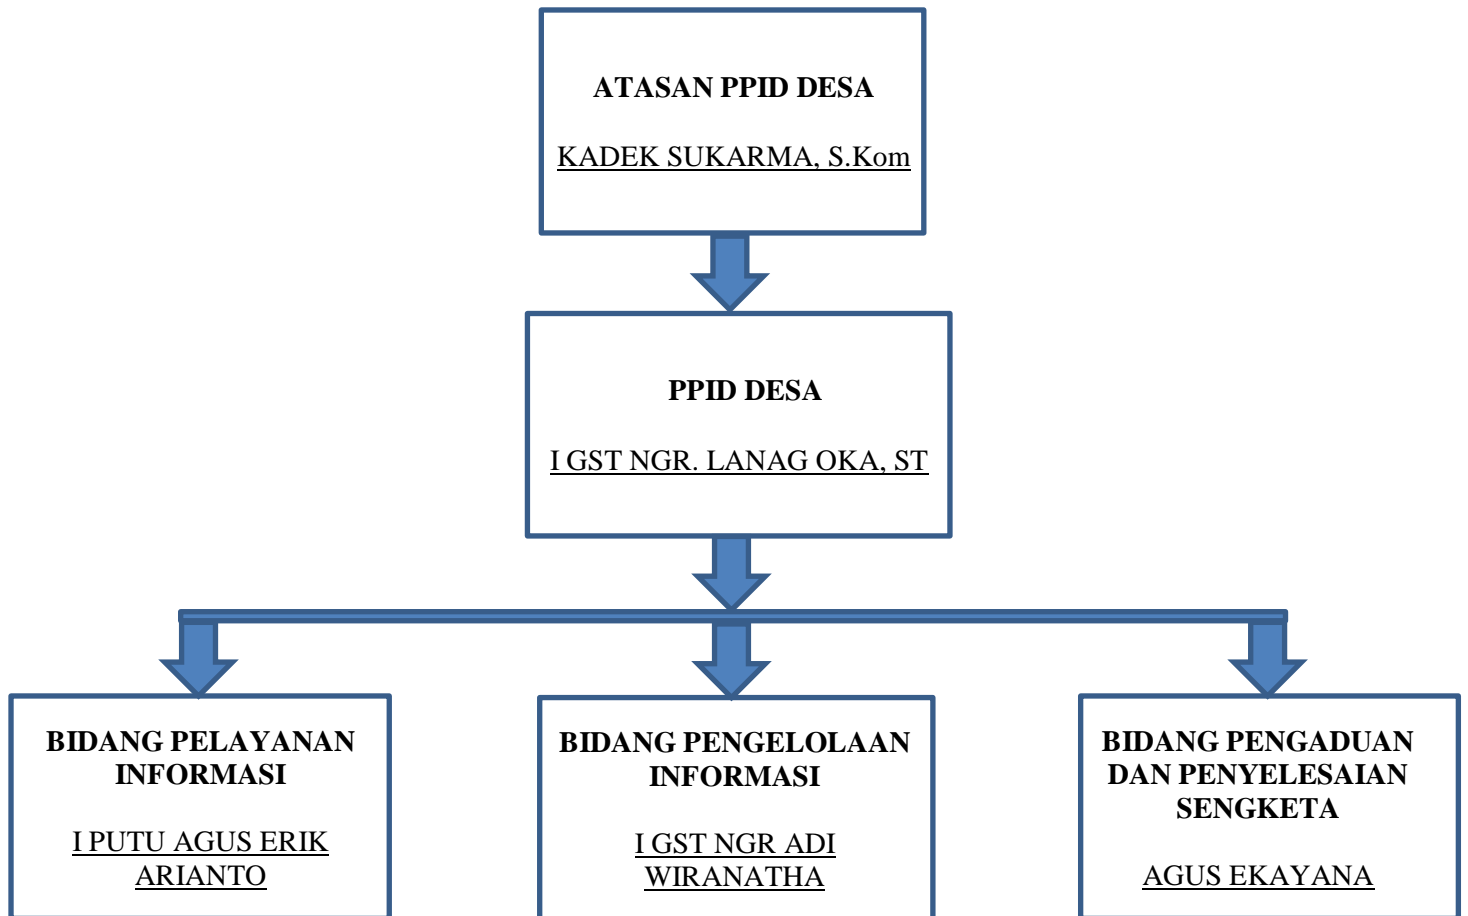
ATASAN PPID DESA

KADEK SUKARMA, S.Kom

PPID DESA

I GST NGR. LANAG OKA, ST

BIDANG PELAYANAN INFORMASI

I PUTU AGUS ERIK ARIANTO

BIDANG PENGELOLAAN INFORMASI

I GST NGR ADI WIRANATHA

BIDANG PENGADUAN DAN PENYELESAIAN SENGKETA

AGUS EKAYANA